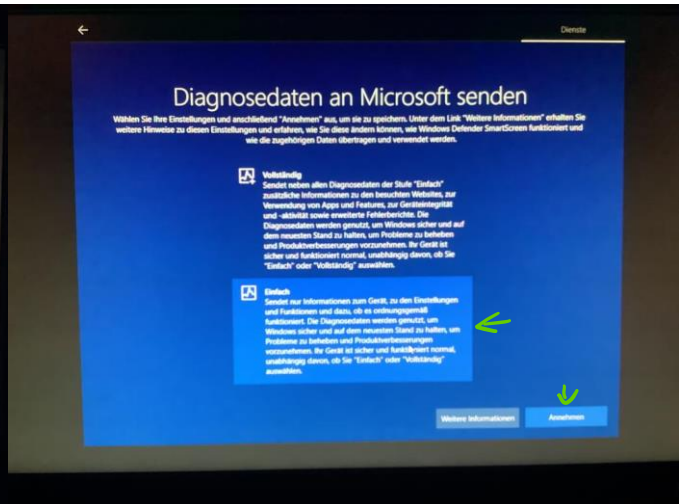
Dienste

Diagnosedaten an Microsoft senden

Wählen Sie Ihre Einstellungen und anschließend "Annehmen" aus, um sie zu speichern. Unter dem Link "Weitere Informationen" erhalten Sie weitere Hinweise zu diesen Einstellungen und erfahren, wie Sie diese ändern können, wie Windows Defender SmartScreen funktioniert und wie die zugehörigen Daten übertragen und verwendet werden.

Vollständig
Sendet neben allen Diagnosedaten der Stufe "Einfach" zusätzliche Informationen zu den besuchten Websites, zur Verwendung von Apps und Features, zur Geräteintegrität und -aktivität sowie erweiterte Fehlerberichte. Die Diagnosedaten werden genutzt, um Windows sicher und auf dem neuesten Stand zu halten, um Probleme zu beheben und Produktverbesserungen vorzunehmen. Ihr Gerät ist sicher und funktioniert normal, unabhängig davon, ob Sie "Einfach" oder "Vollständig" auswählen.

Einfach
Sendet nur Informationen zum Gerät, zu den Einstellungen und Funktionen und dazu, ob es ordnungsgemäß funktioniert. Die Diagnosedaten werden genutzt, um Windows sicher und auf dem neuesten Stand zu halten, um Probleme zu beheben und Produktverbesserungen vorzunehmen. Ihr Gerät ist sicher und funktioniert normal, unabhängig davon, ob Sie "Einfach" oder "Vollständig" auswählen.

Weitere Informationen

Annehmen